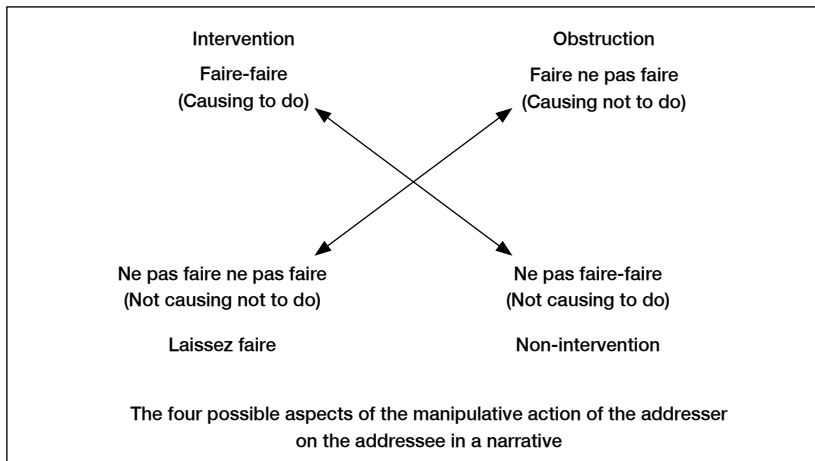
Intervention

Faire-faire
(Causing to do)

Obstruction

Faire ne pas faire
(Causing not to do)

Ne pas faire ne pas faire
(Not causing not to do)

Laissez faire

Ne pas faire-faire
(Not causing to do)

Non-intervention

The four possible aspects of the manipulative action of the addresser on the addressee in a narrative